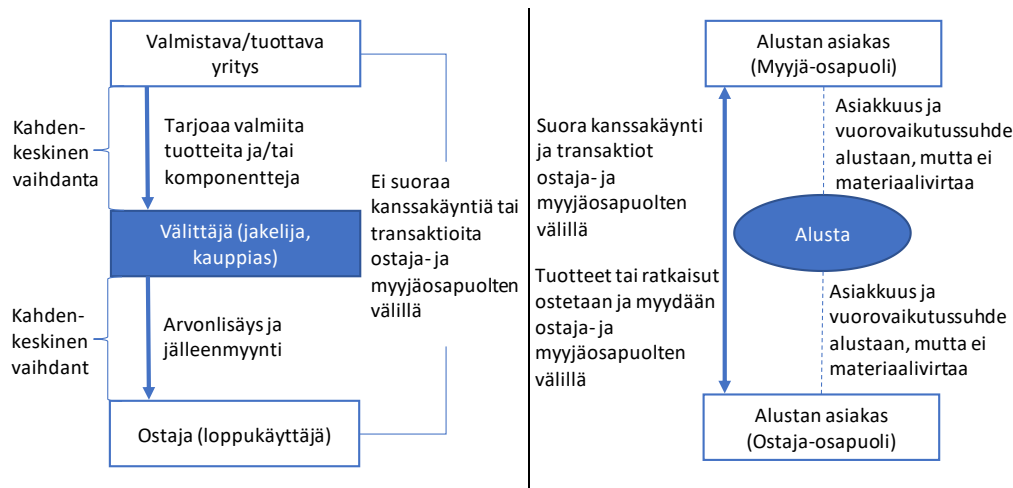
Valmistava/tuottava yritys

Kahdenkeskinen vaihdanta

Tarjoaa valmiita tuotteita ja/tai komponentteja

Ei suoraa kanssakäyntiä tai transaktioita ostaja- ja myyjäosapuolten välillä

Välittäjä (jakelija, kauppias)

Kahdenkeskinen vaihdant

Arvonlisäys ja jälleenmyynti

Ostaja (loppukäyttäjä)

Alustan asiakas (Myyjä-osapuoli)

Suora kanssakäynti ja transaktiot ostaja- ja myyjäosapuolten välillä

Tuotteet tai ratkaisut ostetaan ja myydään ostaja- ja myyjäosapuolten välillä

Asiakkuus ja vuorovaikutussuhde alustaan, mutta ei materiaalivirtaa

Alusta

Asiakkuus ja vuorovaikutussuhde alustaan, mutta ei materiaalivirtaa

Alustan asiakas (Ostaja-osapuoli)